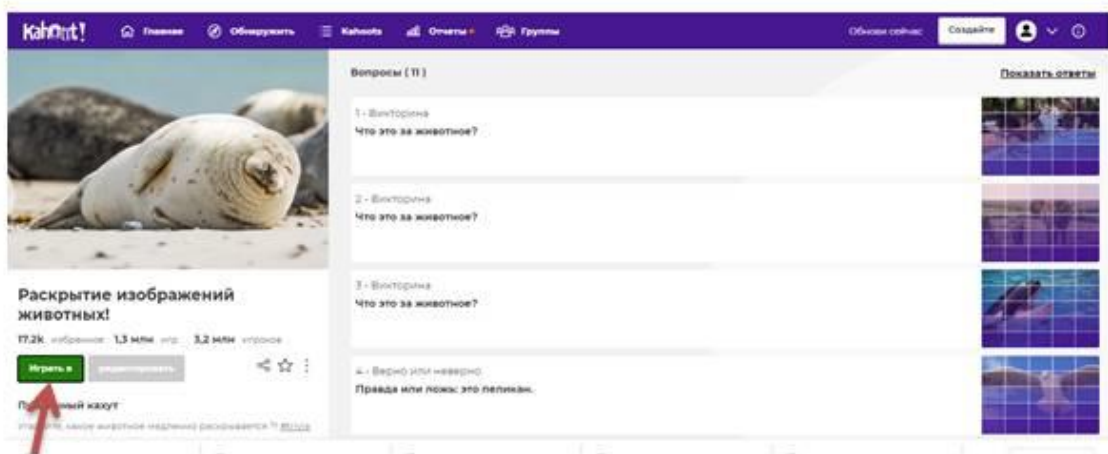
Kahoot!
Главная
Обнаружить
Kahoots
Отчеты
Группы
Обнови сейчас
Создайте

Раскрытие изображений животных!
17.2k избранное 1.3 млн игр 3.2 млн игроков
Играть в
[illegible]
П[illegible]ый кахут
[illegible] какое животное медленно раскрывается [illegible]

Вопросы (11)
Показать ответы

1 - Викторина
Что это за животное?

2 - Викторина
Что это за животное?

3 - Викторина
Что это за животное?

4 - Верно или неверно
Правда или ложь: это пеликан.